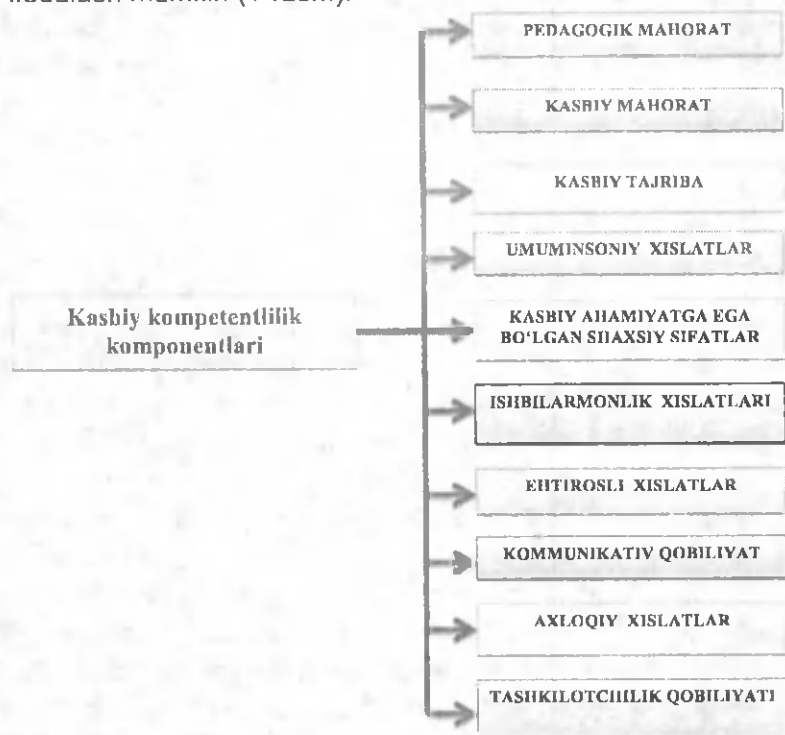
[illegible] (1-rasm).

Kasbiy kompetentlilik komponentlari

PEDAGOGIK MAHORAT

KASBIY MAHORAT

KASBIY TAJRIBA

UMUMINSONIY XISLATLAR

KASBIY AHAMIYATGA EGA BO'LGAN SHAXSIY SIFATLAR

ISHBILARMONLIK XISLATLARI

EHTIROSLI XISLATLAR

KOMMUNIKATIV QOBILIYAT

AXLOQIY XISLATLAR

TASHKILOTCHILIK QOBILIYATI